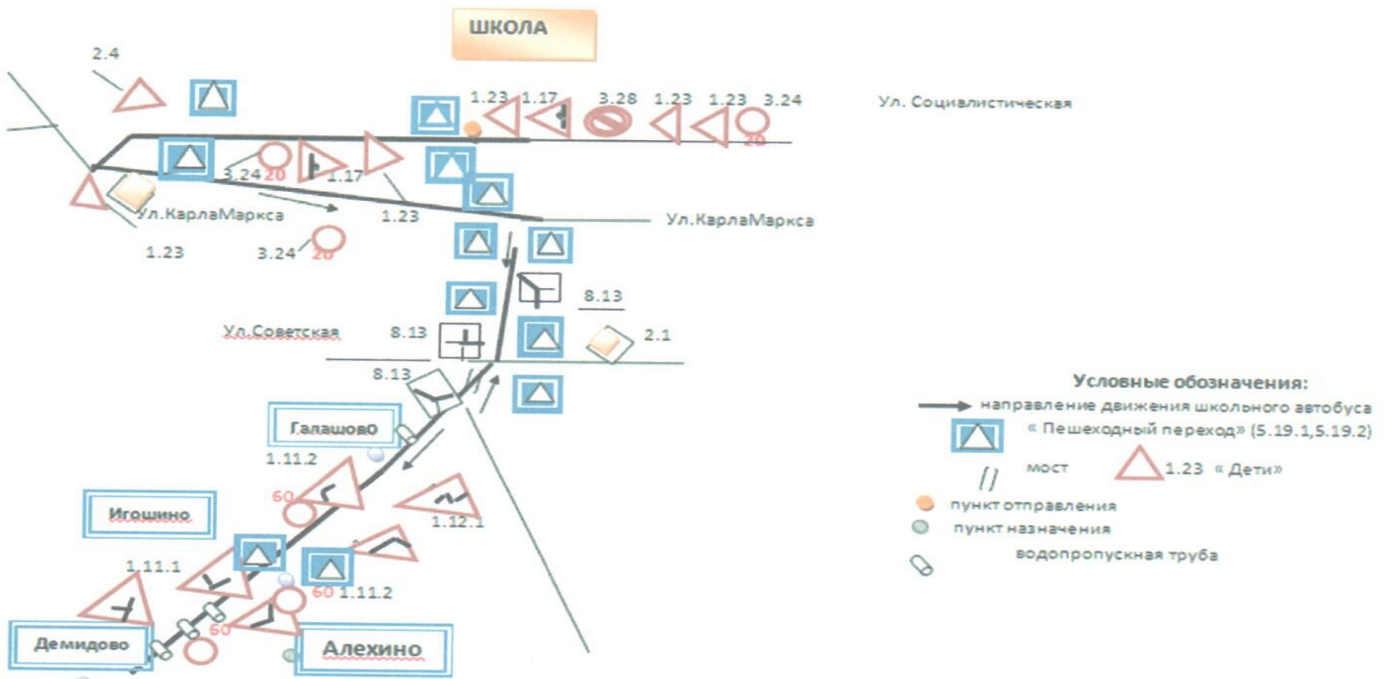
ШКОЛА

2.4

1.23 1.17 3.28 1.23 1.23 3.24

20

Ул. Социалистическая

3.24 20 1.17

Ул.КарлаМаркса

1.23

Ул.КарлаМаркса

1.23

3.24 20

8.13

Ул.Советская

8.13

2.1

8.13

Галашово

1.11.2

60

1.12.1

Игошино

1.11.1

60 1.11.2

60

Демидово

Алехино

Условные обозначения:

направление движения школьного автобуса

« Пешеходный переход» (5.19.1,5.19.2)

мост

1.23 « Дети»

пункт отправления

пункт назначения

водопропускная труба